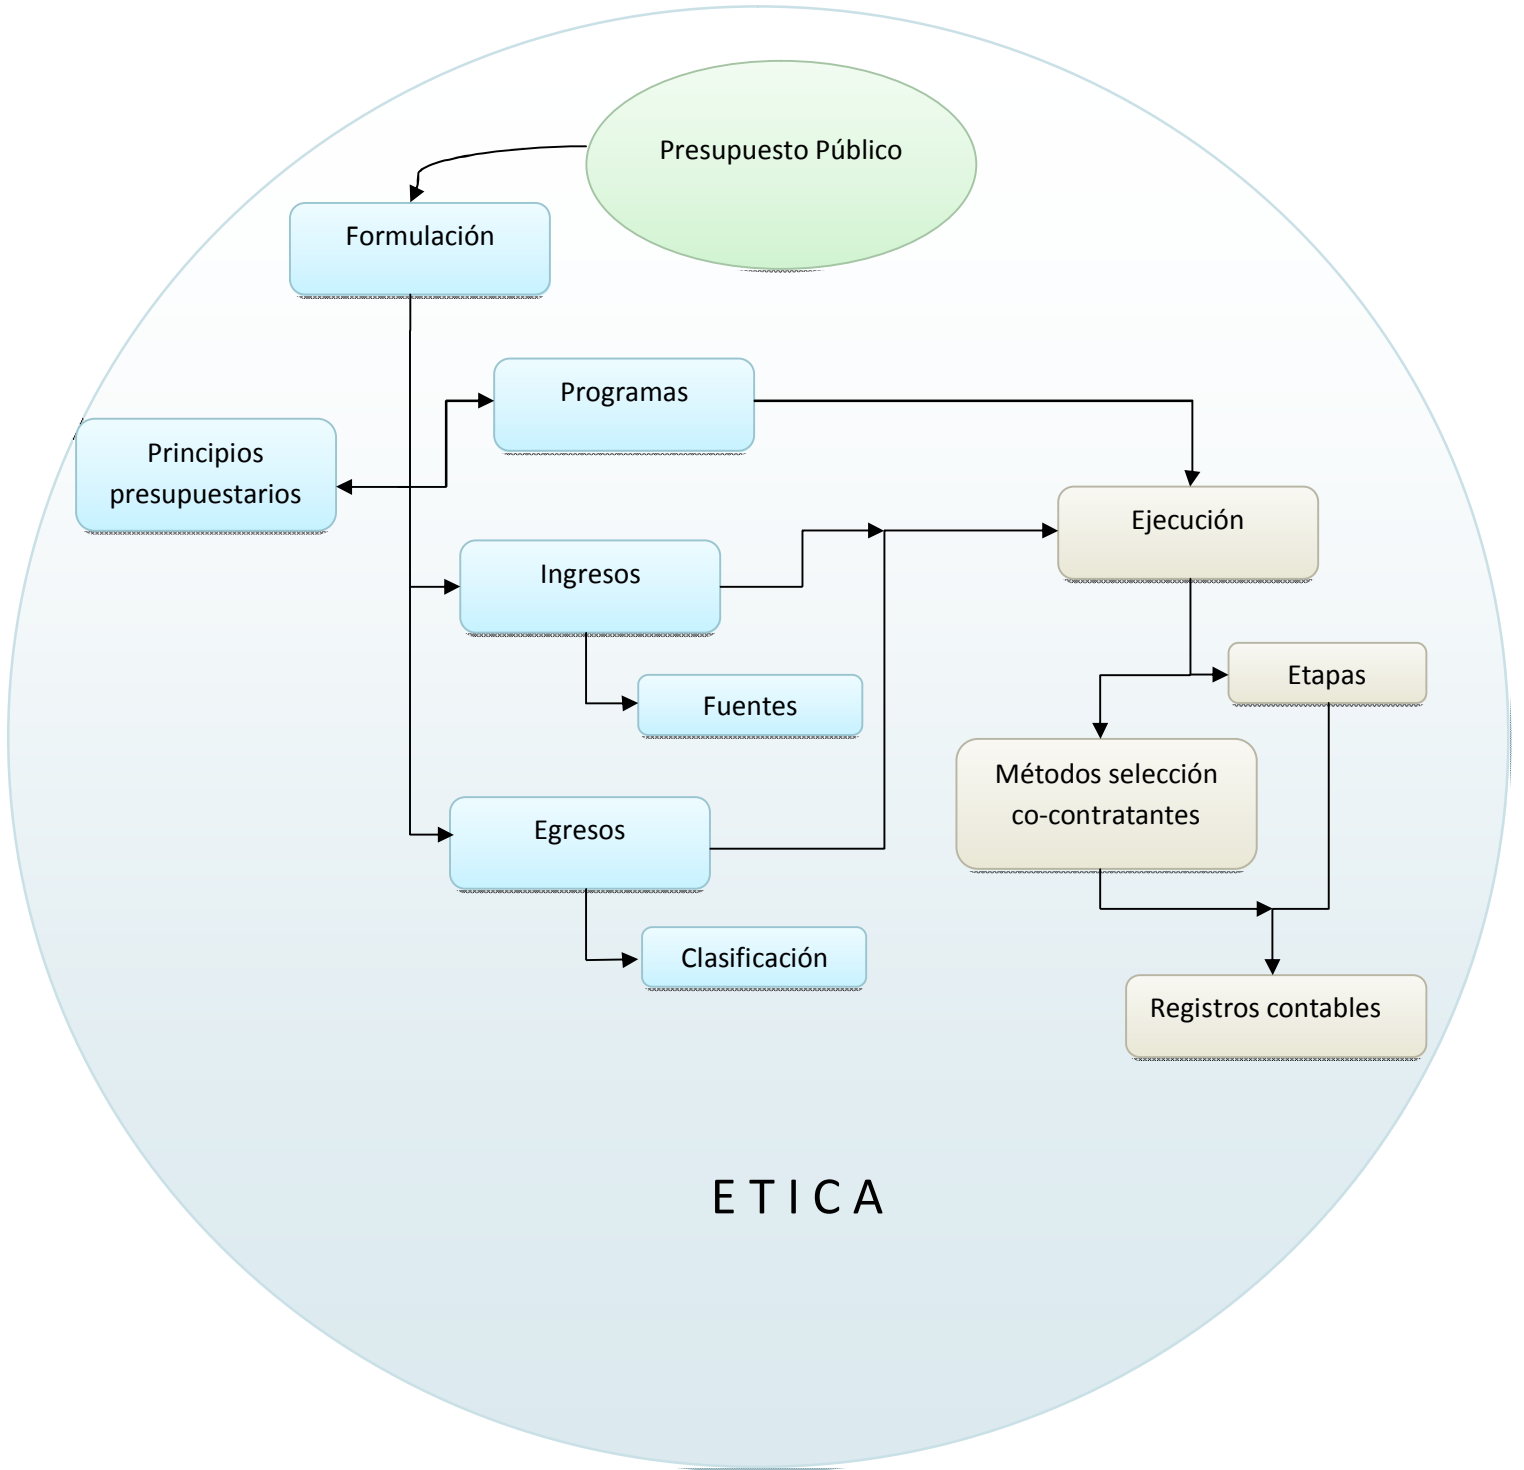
Presupuesto Público

Formulación

Programas

Principios presupuestarios

Ejecución

Ingresos

Etapas

Fuentes

Métodos selección co-contratantes

Egresos

Clasificación

Registros contables

E T I C A